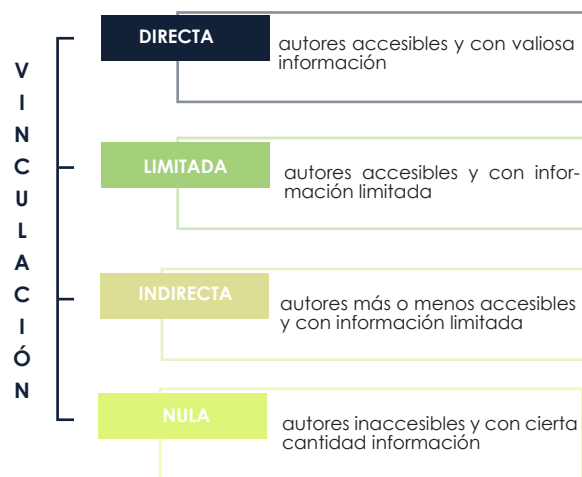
V
I
N
C
U
L
A
C
I
Ó
N

DIRECTA
autores accesibles y con valiosa información

LIMITADA
autores accesibles y con información limitada

INDIRECTA
autores más o menos accesibles y con información limitada

NULA
autores inaccesibles y con cierta cantidad información